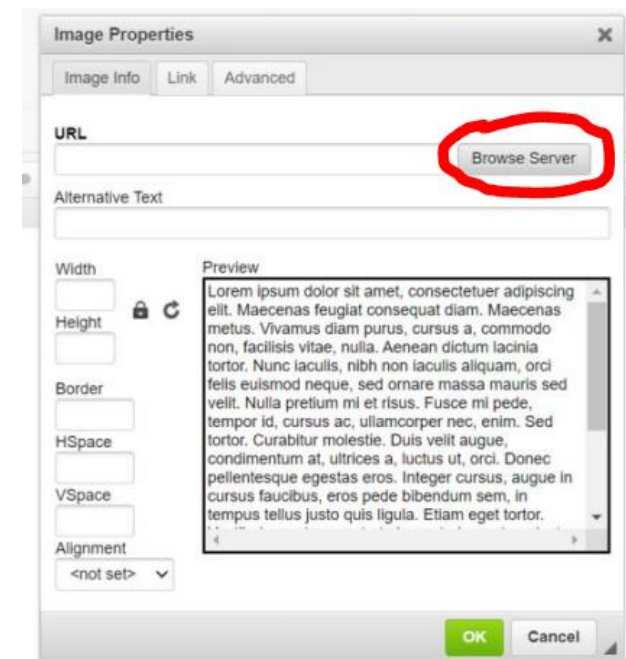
Image Properties ×

Image Info Link Advanced

URL

Browse Server

Alternative Text

Width

Height

Border

HSpace

VSpace

Alignment

<not set>

Preview

Lorem ipsum dolor sit amet, consectetuer adipiscing elit. Maecenas feugiat consequat diam. Maecenas metus. Vivamus diam purus, cursus a, commodo non, facilisis vitae, nulla. Aenean dictum lacinia tortor. Nunc iaculis, nibh non iaculis aliquam, orci felis euismod neque, sed ornare massa mauris sed velit. Nulla pretium mi et risus. Fusce mi pede, tempor id, cursus ac, ullamcorper nec, enim. Sed tortor. Curabitur molestie. Duis velit augue, condimentum at, ultrices a, luctus ut, orci. Donec pellentesque egestas eros. Integer cursus, augue in cursus faucibus, eros pede bibendum sem, in tempus tellus justo quis ligula. Etiam eget tortor. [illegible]

OK Cancel